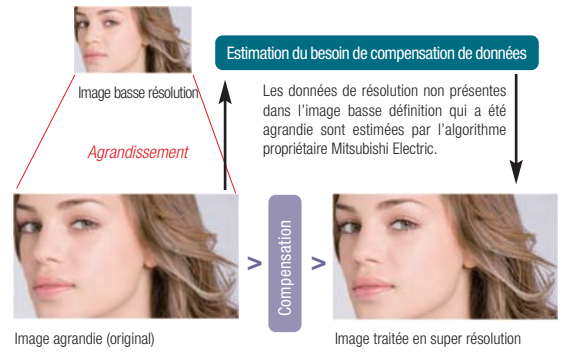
Image basse résolution

Estimation du besoin de compensation de données

Les données de résolution non présentes dans l'image basse définition qui a été agrandie sont estimées par l'algorithme propriétaire Mitsubishi Electric.

Agrandissement

>

Compensation

>

Image agrandie (original)

Image traitée en super résolution